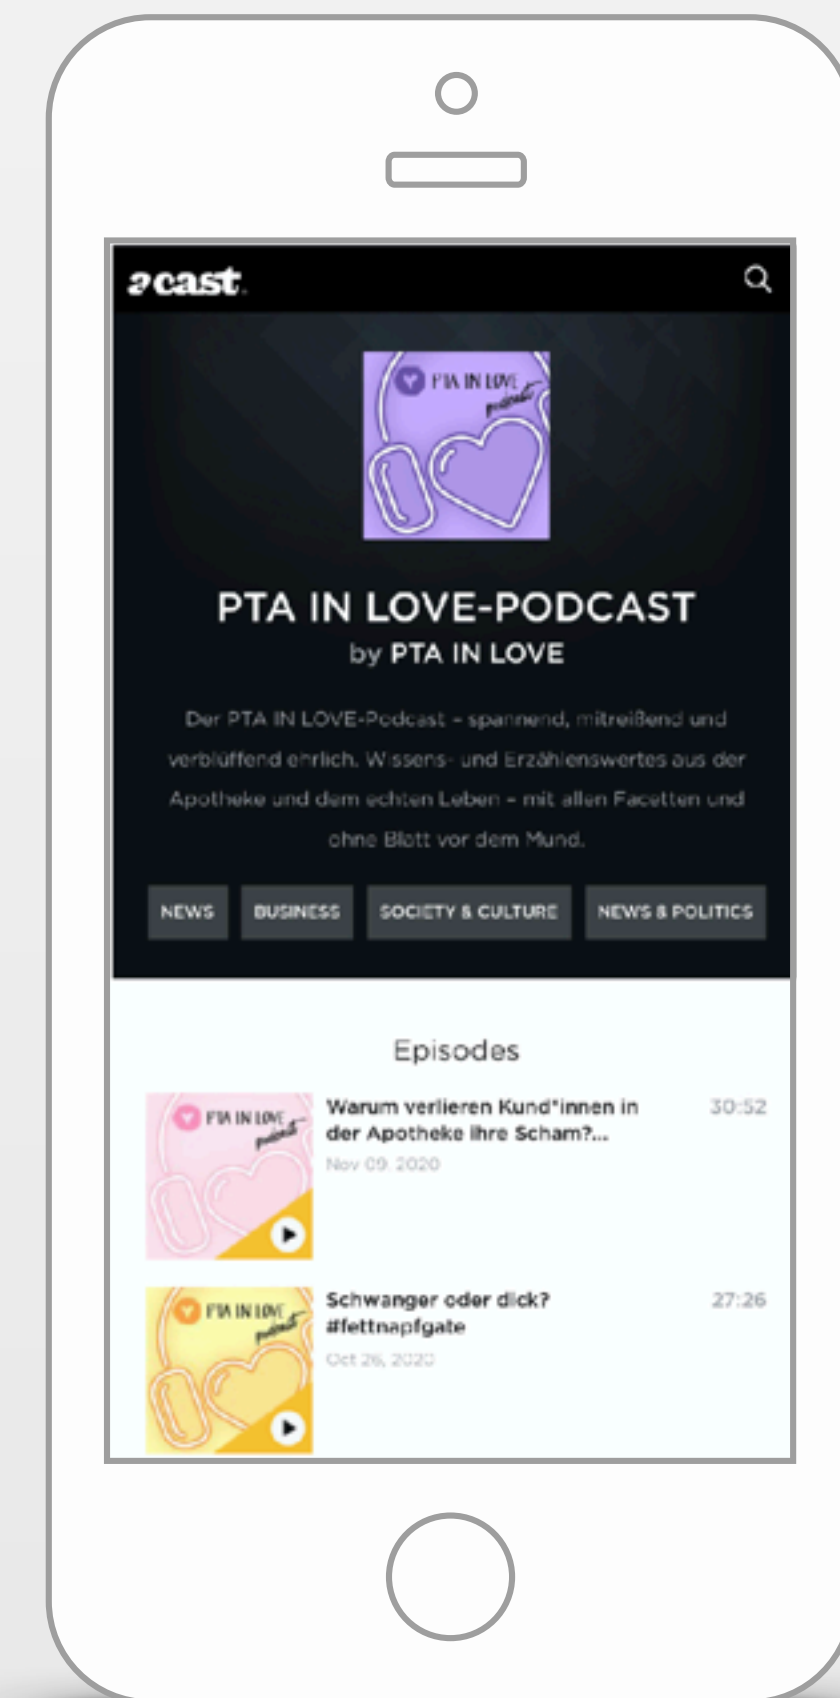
acast

PTA IN LOVE podcast

PTA IN LOVE-PODCAST
by PTA IN LOVE

Der PTA IN LOVE-Podcast – spannend, mitreißend und verblüffend ehrlich. Wissens- und Erzählenswertes aus der Apotheke und dem echten Leben – mit allen Facetten und ohne Blatt vor dem Mund.

NEWS BUSINESS SOCIETY & CULTURE NEWS & POLITICS

Episodes

PTA IN LOVE podcast

Warum verlieren Kund*innen in der Apotheke ihre Scham?...
Nov 09, 2020
30:52

PTA IN LOVE podcast

Schwanger oder dick? #fettnapfgate
Oct 26, 2020
27:26